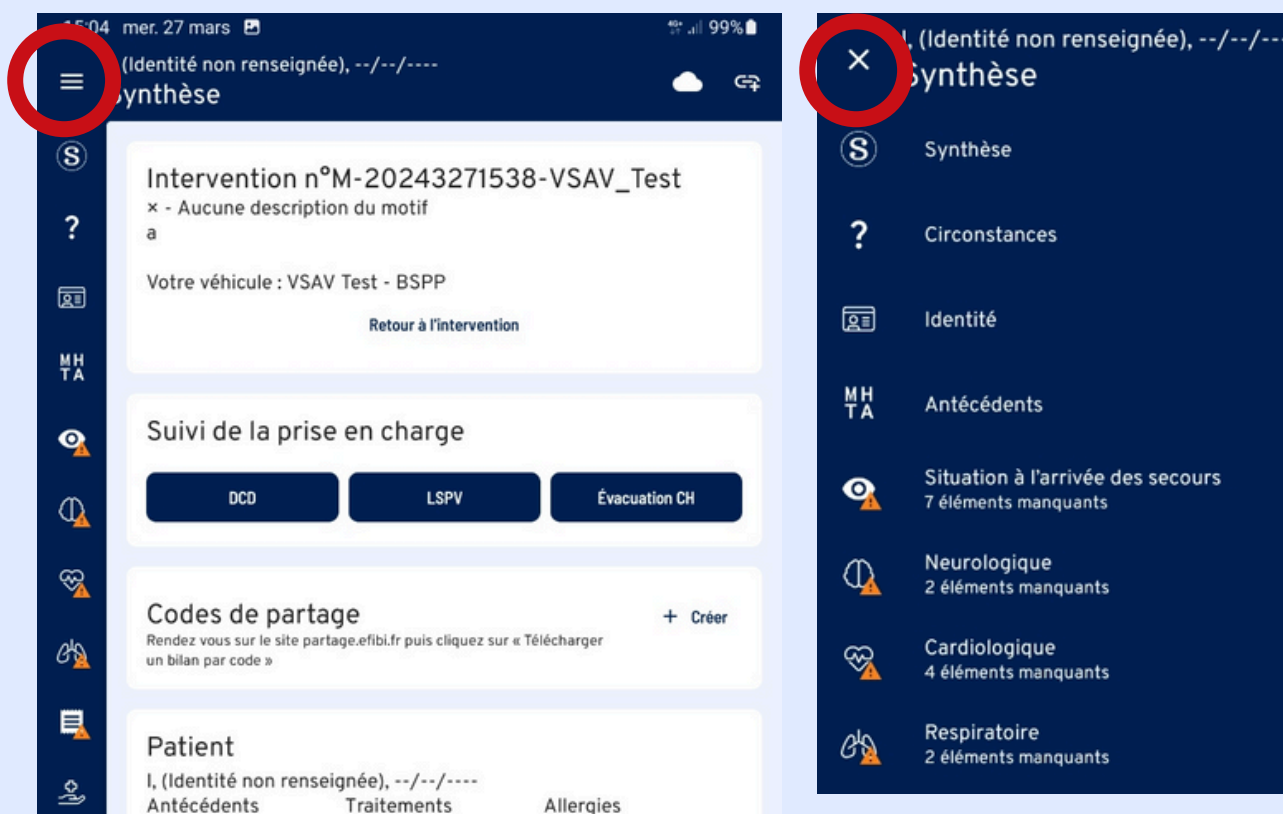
15:04 mer. 27 mars
99%

(Identité non renseignée), --/--/----
ynthèse

MH
TA

Intervention n°M-20243271538-VSAV_Test
× - Aucune description du motif
a

Votre véhicule : VSAV Test - BSPP

Retour à l'intervention

Suivi de la prise en charge

DCD
LSPV
Évacuation CH

Codes de partage
+ Créer
Rendez vous sur le site partage.efibi.fr puis cliquez sur « Télécharger un bilan par code »

Patient
I, (Identité non renseignée), --/--/----
Antécédents
Traitements
Allergies

I, (Identité non renseignée), --/--/---
ynthèse

Synthèse

Circonstances

Identité

MH
TA
Antécédents

Situation à l'arrivée des secours
7 éléments manquants

Neurologique
2 éléments manquants

Cardiologique
4 éléments manquants

Respiratoire
2 éléments manquants